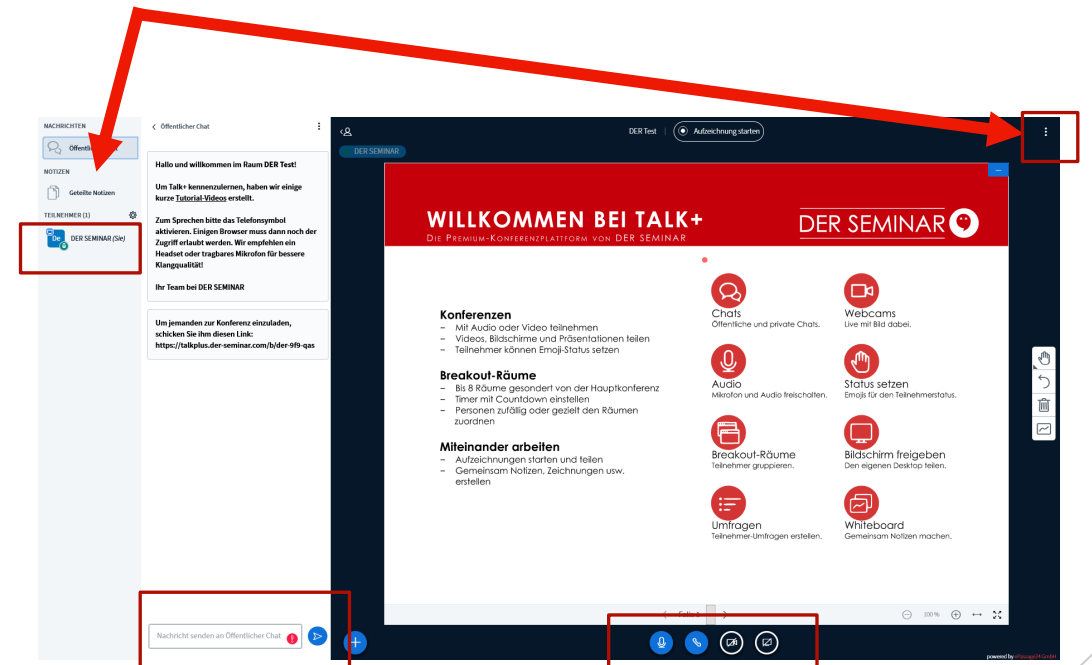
NACHRICHTEN
Öffentlicher Chat
NOTIZEN
Geteilte Notizen
TEILNEHMER (1)
De
DER SEMINAR (Sie)

Öffentlicher Chat

Hallo und willkommen im Raum DER Test!

Um Talk+ kennenzulernen, haben wir einige kurze Tutorial-Videos erstellt.

Zum Sprechen bitte das Telefonsymbol aktivieren. Einigen Browser muss dann noch der Zugriff erlaubt werden. Wir empfehlen ein Headset oder tragbares Mikrofon für bessere Klangqualität!

Ihr Team bei DER SEMINAR

Um jemanden zur Konferenz einzuladen, schicken Sie ihm diesen Link: https://talkplus.der-seminar.com/b/der-9f9-qas

Nachricht senden an Öffentlicher Chat

DER Test | Aufzeichnung starten
DER SEMINAR

WILLKOMMEN BEI TALK+
DIE PREMIUM-KONFERENZPLATTFORM VON DER SEMINAR
DER SEMINAR

Konferenzen
– Mit Audio oder Video teilnehmen
– Videos, Bildschirme und Präsentationen teilen
– Teilnehmer können Emoji-Status setzen

Breakout-Räume
– Bis 8 Räume gesondert von der Hauptkonferenz
– Timer mit Countdown einstellen
– Personen zufällig oder gezielt den Räumen zuordnen

Miteinander arbeiten
– Aufzeichnungen starten und teilen
– Gemeinsam Notizen, Zeichnungen usw. erstellen

Chats
Öffentliche und private Chats.
Webcams
Live mit Bild dabei.
Audio
Mikrofon und Audio freischalten.
Status setzen
Emojis für den Teilnehmerstatus.
Breakout-Räume
Teilnehmer gruppieren.
Bildschirm freigeben
Den eigenen Desktop teilen.
Umfragen
Teilnehmer-Umfragen erstellen.
Whiteboard
Gemeinsam Notizen machen.

Folie 1
100 %

powered by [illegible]